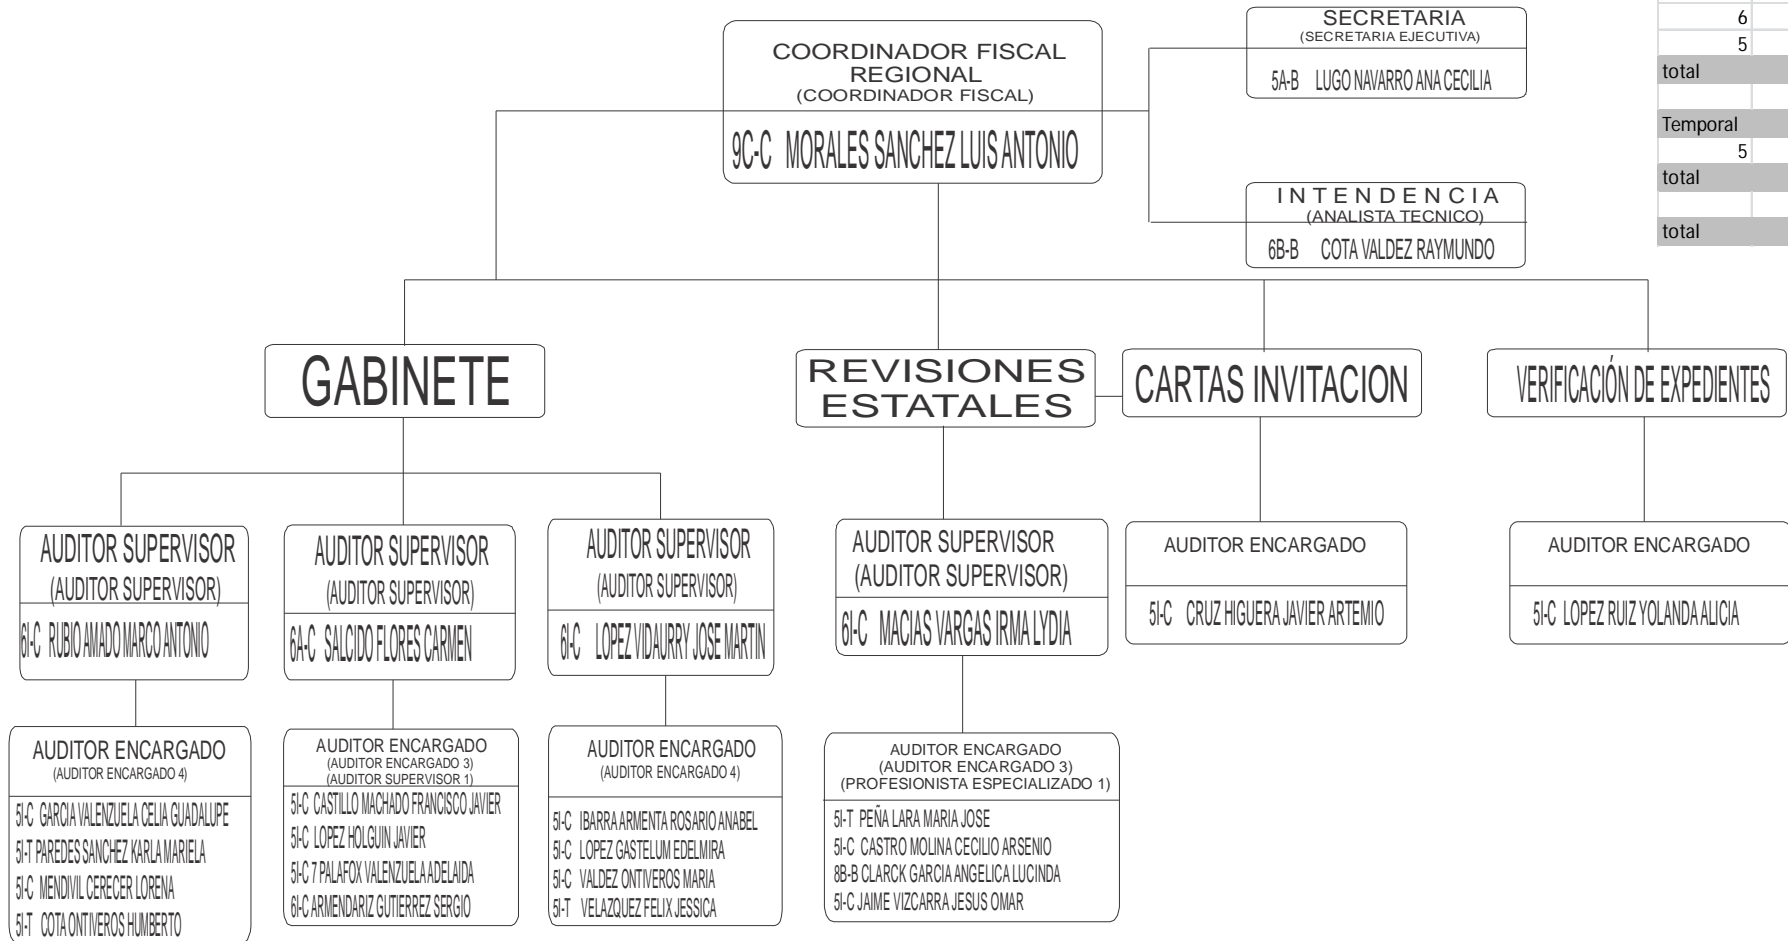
COORDINADOR FISCAL REGIONAL
(COORDINADOR FISCAL)
9C-C MORALES SANCHEZ LUIS ANTONIO

SECRETARIA
(SECRETARIA EJECUTIVA)
5A-B LUGO NAVARRO ANA CECILIA

INTENDENCIA
(ANALISTA TECNICO)
6B-B COTA VALDEZ RAYMUNDO

| | |
|---|---|
| 6 | |
| 5 | |
| total | |
| | |
| Temporal | |
| 5 | |
| total | |
| | |
| total | |

GABINETE

REVISIONES ESTATALES

CARTAS INVITACION

VERIFICACIÓN DE EXPEDIENTES

AUDITOR SUPERVISOR
(AUDITOR SUPERVISOR)
6I-C RUBIO AMADO MARCO ANTONIO

AUDITOR SUPERVISOR
(AUDITOR SUPERVISOR)
6A-C SALCIDO FLORES CARMEN

AUDITOR SUPERVISOR
(AUDITOR SUPERVISOR)
6I-C LOPEZ VIDAURRY JOSE MARTIN

AUDITOR SUPERVISOR
(AUDITOR SUPERVISOR)
6I-C MACIAS VARGAS IRMA LYDIA

AUDITOR ENCARGADO
5I-C CRUZ HIGUERA JAVIER ARTEMIO

AUDITOR ENCARGADO
5I-C LOPEZ RUIZ YOLANDA ALICIA

AUDITOR ENCARGADO
(AUDITOR ENCARGADO 4)
5I-C GARCIA VALENZUELA CELIA GUADALUPE
5I-T PAREDES SANCHEZ KARLA MARIELA
5I-C MENDIVIL CERECER LORENA
5I-T COTA ONTIVEROS HUMBERTO

AUDITOR ENCARGADO
(AUDITOR ENCARGADO 3)
(AUDITOR SUPERVISOR 1)
5I-C CASTILLO MACHADO FRANCISCO JAVIER
5I-C LOPEZ HOLGUIN JAVIER
5I-C 7 PALAFOX VALENZUELA ADELAIDA
6I-C ARMENDARIZ GUTIERREZ SERGIO

AUDITOR ENCARGADO
(AUDITOR ENCARGADO 4)
5I-C IBARRA ARMENTA ROSARIO ANABEL
5I-C LOPEZ GASTELUM EDELMIRA
5I-C VALDEZ ONTIVEROS MARIA
5I-T VELAZQUEZ FELIX JESSICA

AUDITOR ENCARGADO
(AUDITOR ENCARGADO 3)
(PROFESIONISTA ESPECIALIZADO 1)
5I-T PEÑA LARA MARIA JOSE
5I-C CASTRO MOLINA CECILIO ARSENIO
8B-B CLARCK GARCIA ANGELICA LUCINDA
5I-C JAIME VIZCARRA JESUS OMAR